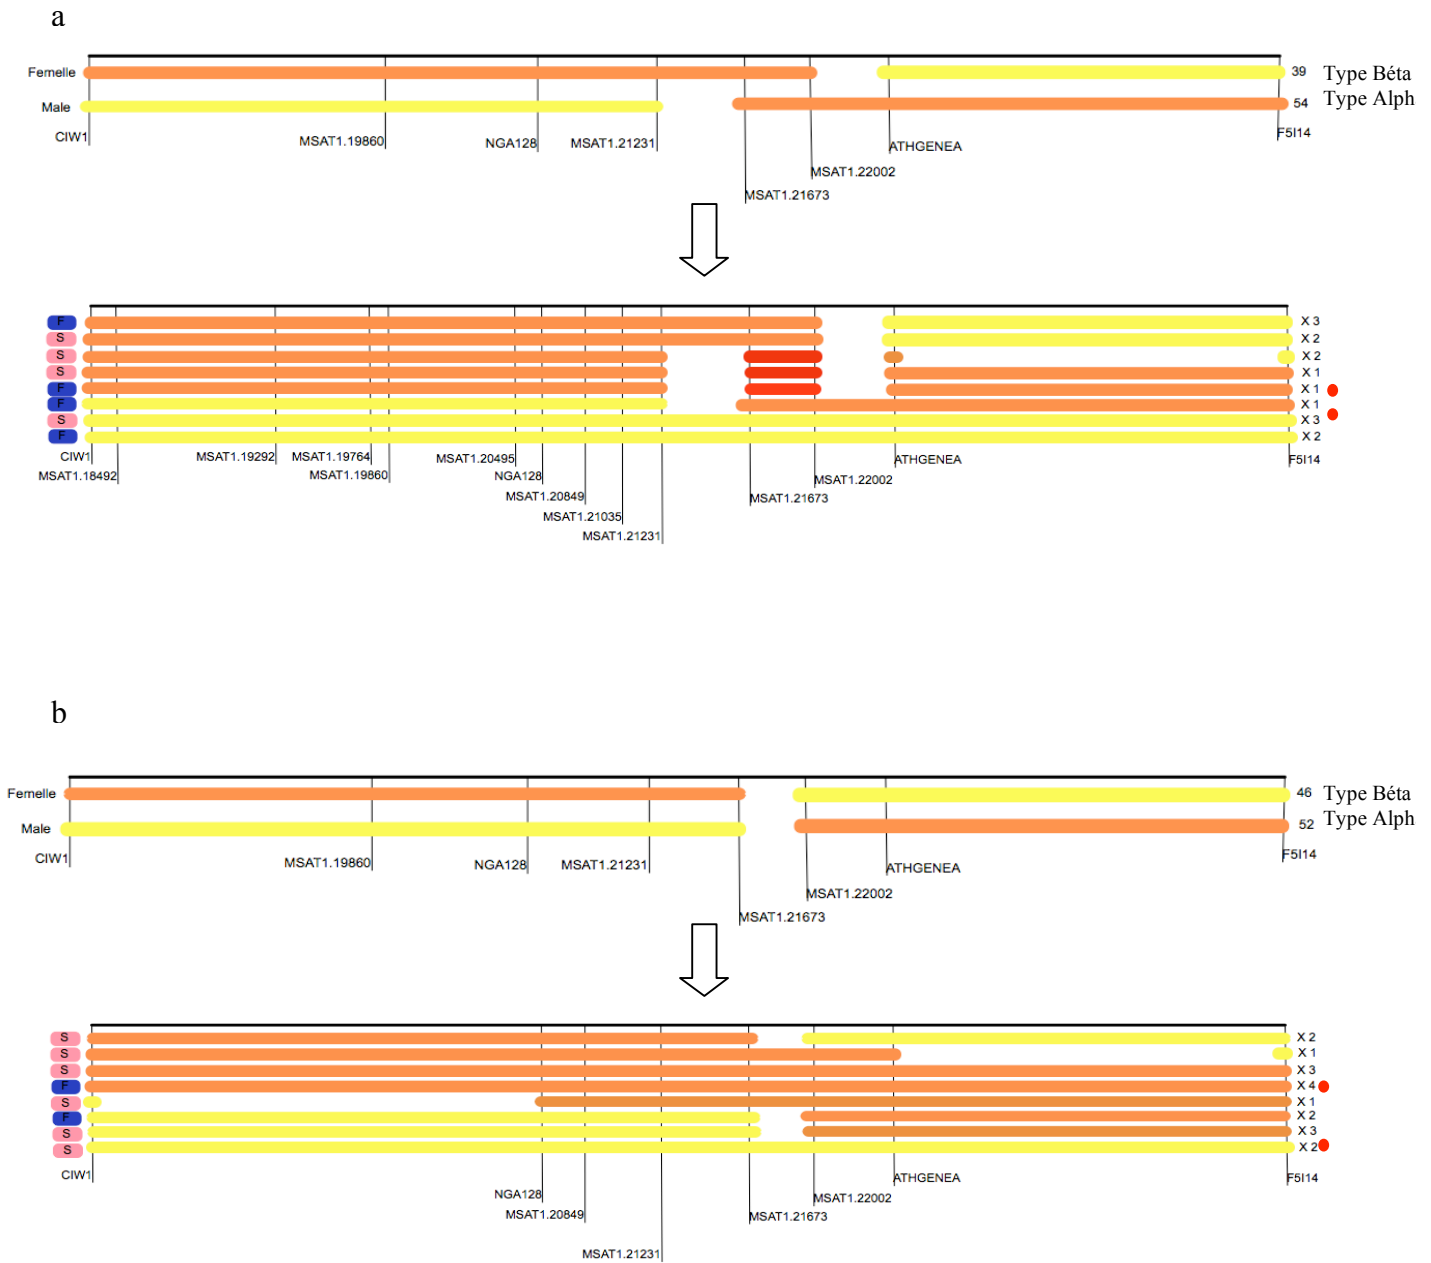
a

Femelle
Male
39 Type Béta
54 Type Alph
CIW1
MSAT1.19860
NGA128
MSAT1.21231
ATHGENEA
MSAT1.22002
MSAT1.21673
F5I14

F
S
S
S
F
F
S
F
X 3
X 2
X 2
X 1
X 1
X 1
X 3
X 2
CIW1
MSAT1.18492
MSAT1.19292
MSAT1.19764
MSAT1.19860
MSAT1.20495
NGA128
MSAT1.20849
MSAT1.21035
MSAT1.21231
MSAT1.21673
MSAT1.22002
ATHGENEA
F5I14

b

Femelle
Male
46 Type Béta
52 Type Alph
CIW1
MSAT1.19860
NGA128
MSAT1.21231
ATHGENEA
MSAT1.22002
MSAT1.21673
F5I14

S
S
S
F
S
F
S
S
X 2
X 1
X 3
X 4
X 1
X 2
X 3
X 2
CIW1
NGA128
MSAT1.20849
MSAT1.21231
MSAT1.21673
MSAT1.22002
ATHGENEA
F5I14